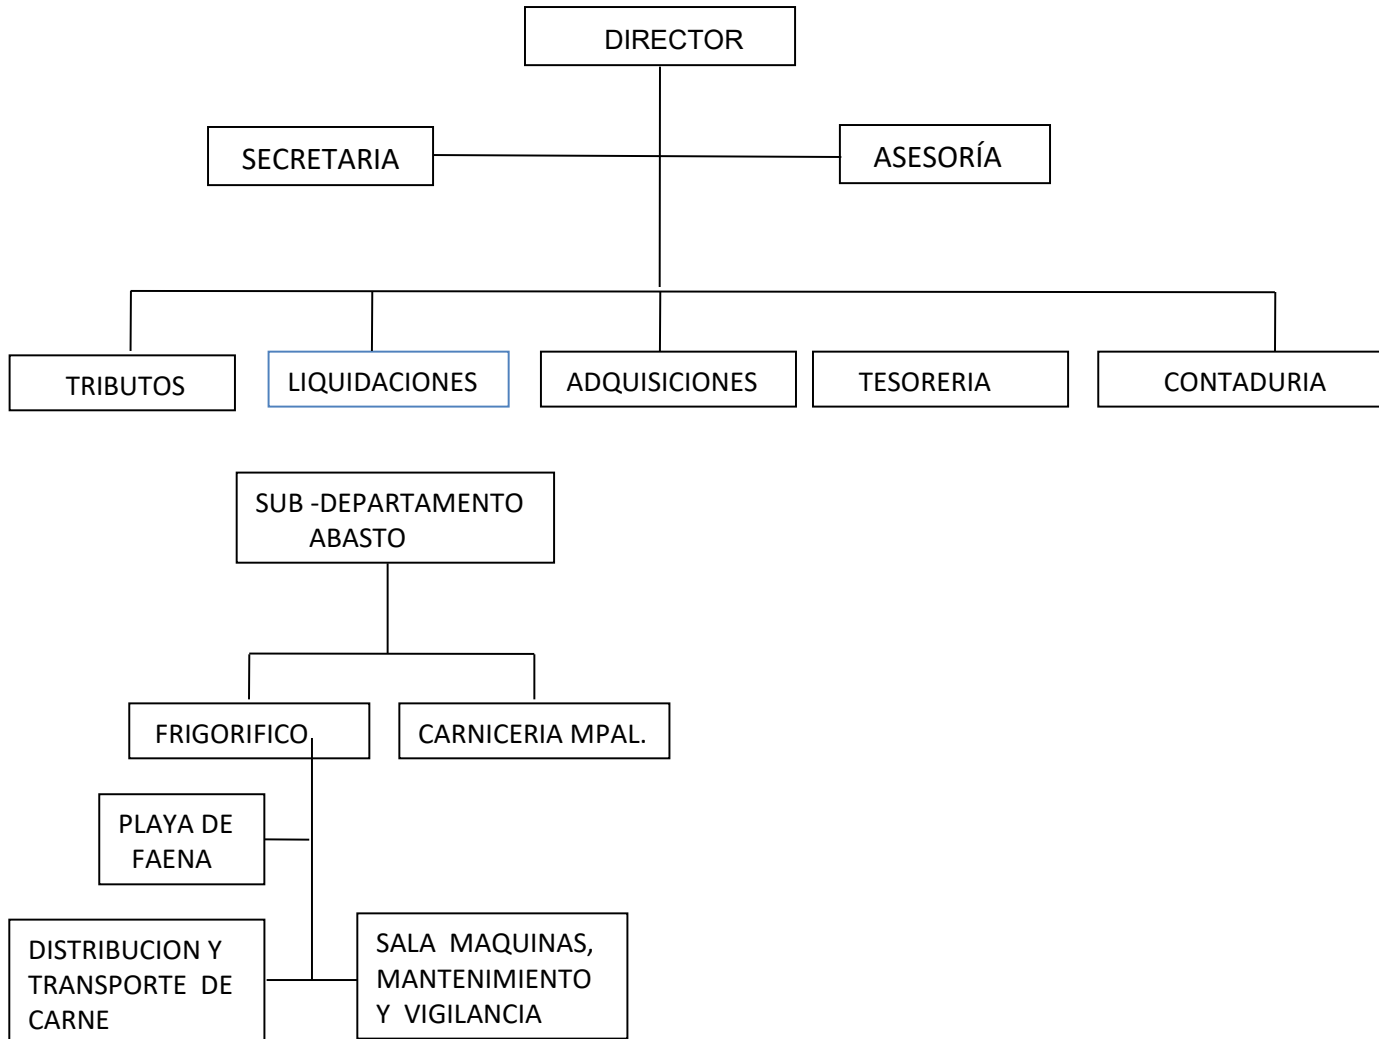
DIRECTOR

SECRETARIA

ASESORÍA

TRIBUTOS

LIQUIDACIONES

ADQUISICIONES

TESORERIA

CONTADURIA

SUB -DEPARTAMENTO ABASTO

FRIGORIFICO

CARNICERIA MPAL.

PLAYA DE FAENA

DISTRIBUCION Y TRANSPORTE DE CARNE

SALA MAQUINAS, MANTENIMIENTO Y VIGILANCIA